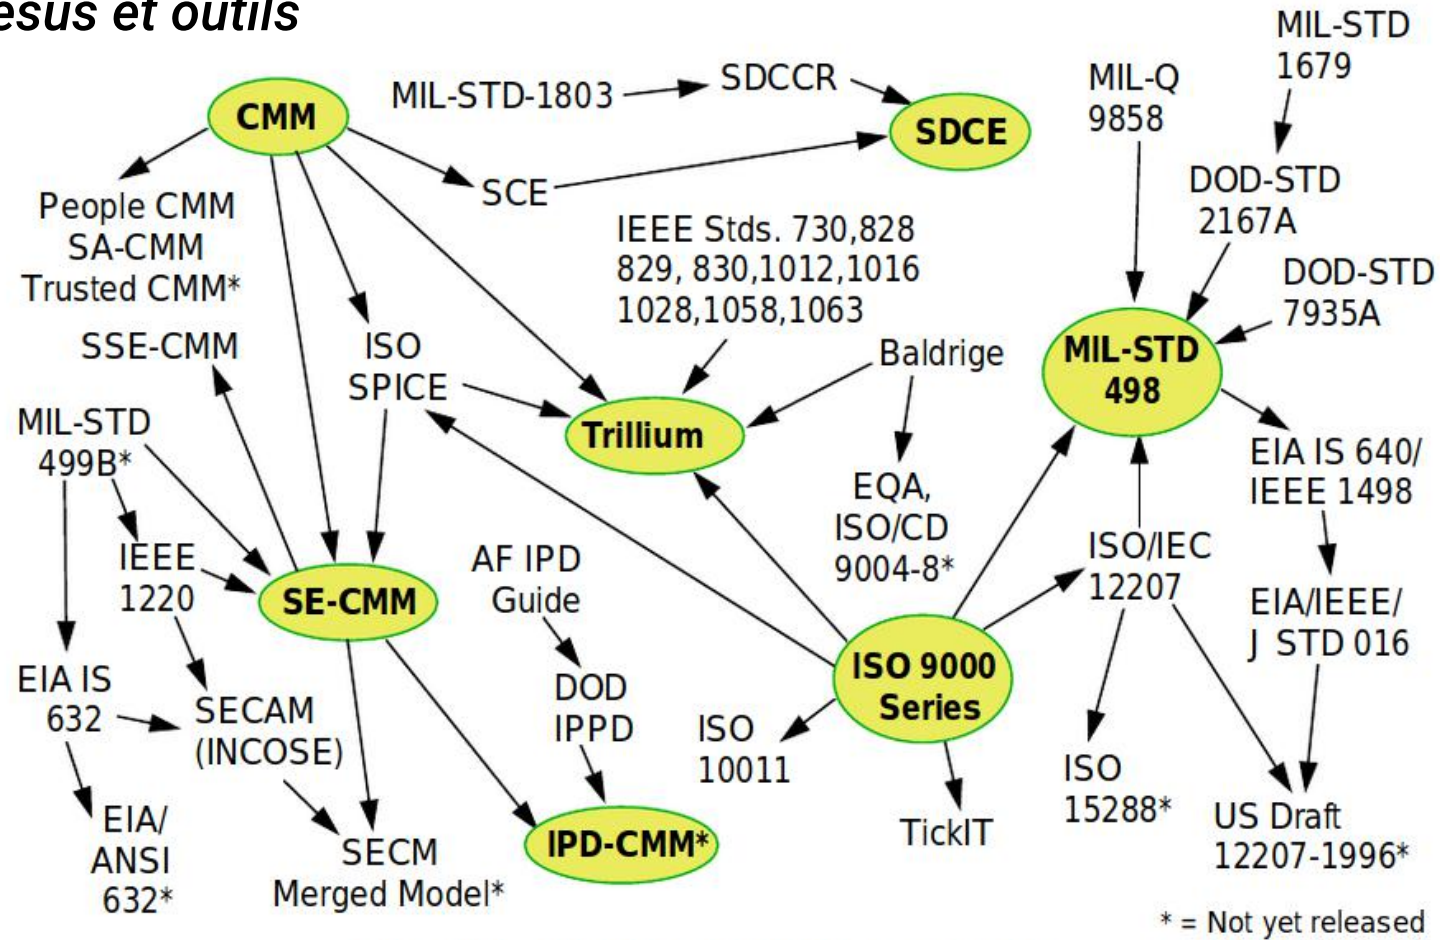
esus et outils

CMM
MIL-STD-1803
SDCCR
SDCE
MIL-Q 9858
MIL-STD 1679
People CMM
SA-CMM
Trusted CMM*
SCE
IEEE Stds. 730,828 829, 830,1012,1016 1028,1058,1063
DOD-STD 2167A
DOD-STD 7935A
SSE-CMM
ISO SPICE
Baldrige
MIL-STD 498
MIL-STD 499B*
Trillium
EIA IS 640/ IEEE 1498
EQA, ISO/CD 9004-8*
ISO/IEC 12207
IEEE 1220
SE-CMM
AF IPD Guide
EIA/IEEE/ J STD 016
EIA IS 632
SECAM (INCOSE)
DOD IPPD
ISO 9000 Series
ISO 10011
ISO 15288*
EIA/ ANSI 632*
SECM Merged Model*
IPD-CMM*
TickIT
US Draft 12207-1996*
* = Not yet released